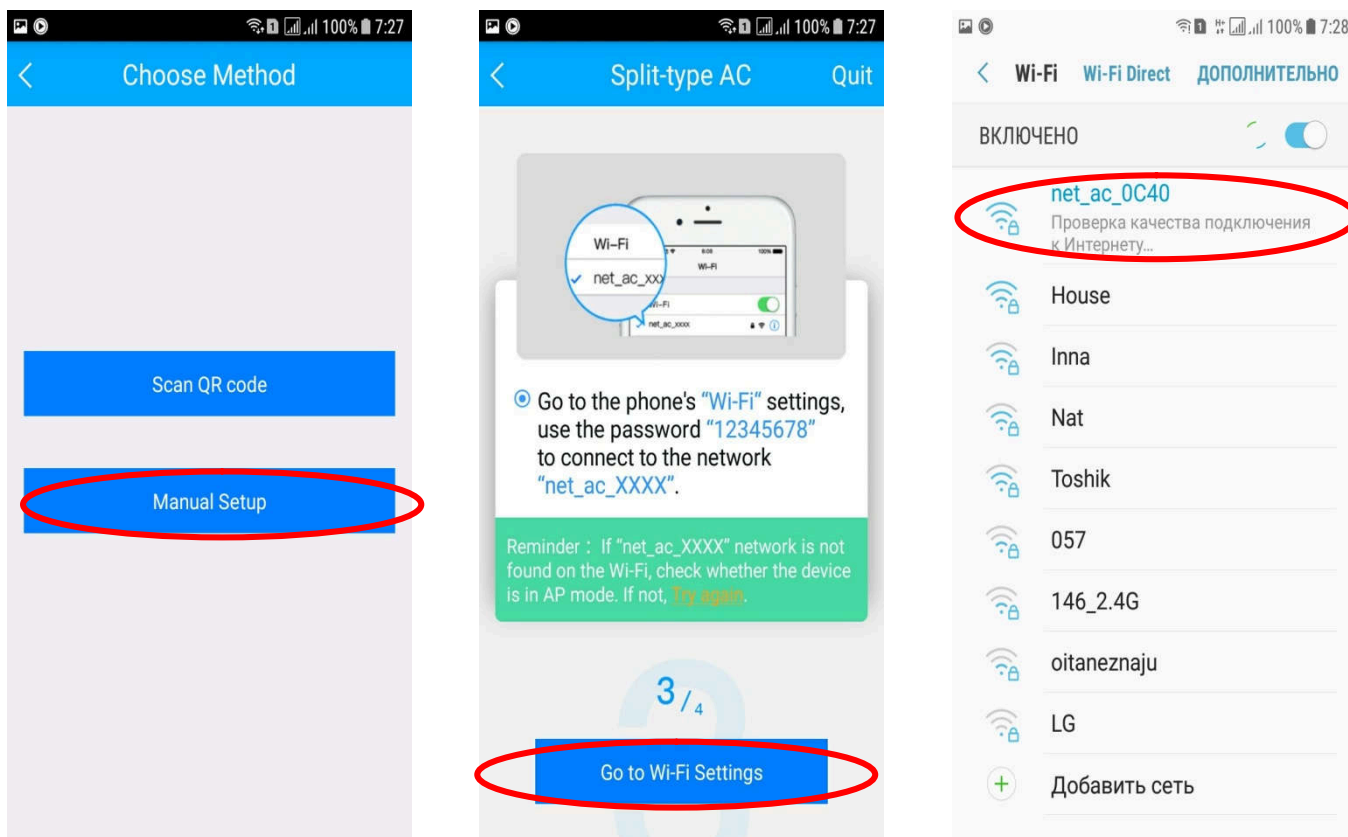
100% 7:27

Choose Method

Scan QR code

Manual Setup

100% 7:27

Split-type AC

Quit

Wi-Fi

net_ac_xxx

Wi-Fi

Wi-Fi

net_ac_xxxx

Go to the phone's "Wi-Fi" settings, use the password "12345678" to connect to the network "net_ac_XXXX".

Reminder： If "net_ac_XXXX" network is not found on the Wi-Fi, check whether the device is in AP mode. If not, Try again.

3 / 4

Go to Wi-Fi Settings

100% 7:28

Wi-Fi Wi-Fi Direct ДОПОЛНИТЕЛЬНО

ВКЛЮЧЕНО

net_ac_0C40
Проверка качества подключения к Интернету...

House

Inna

Nat

Toshik

057

146_2.4G

oitaneznaju

LG

Добавить сеть